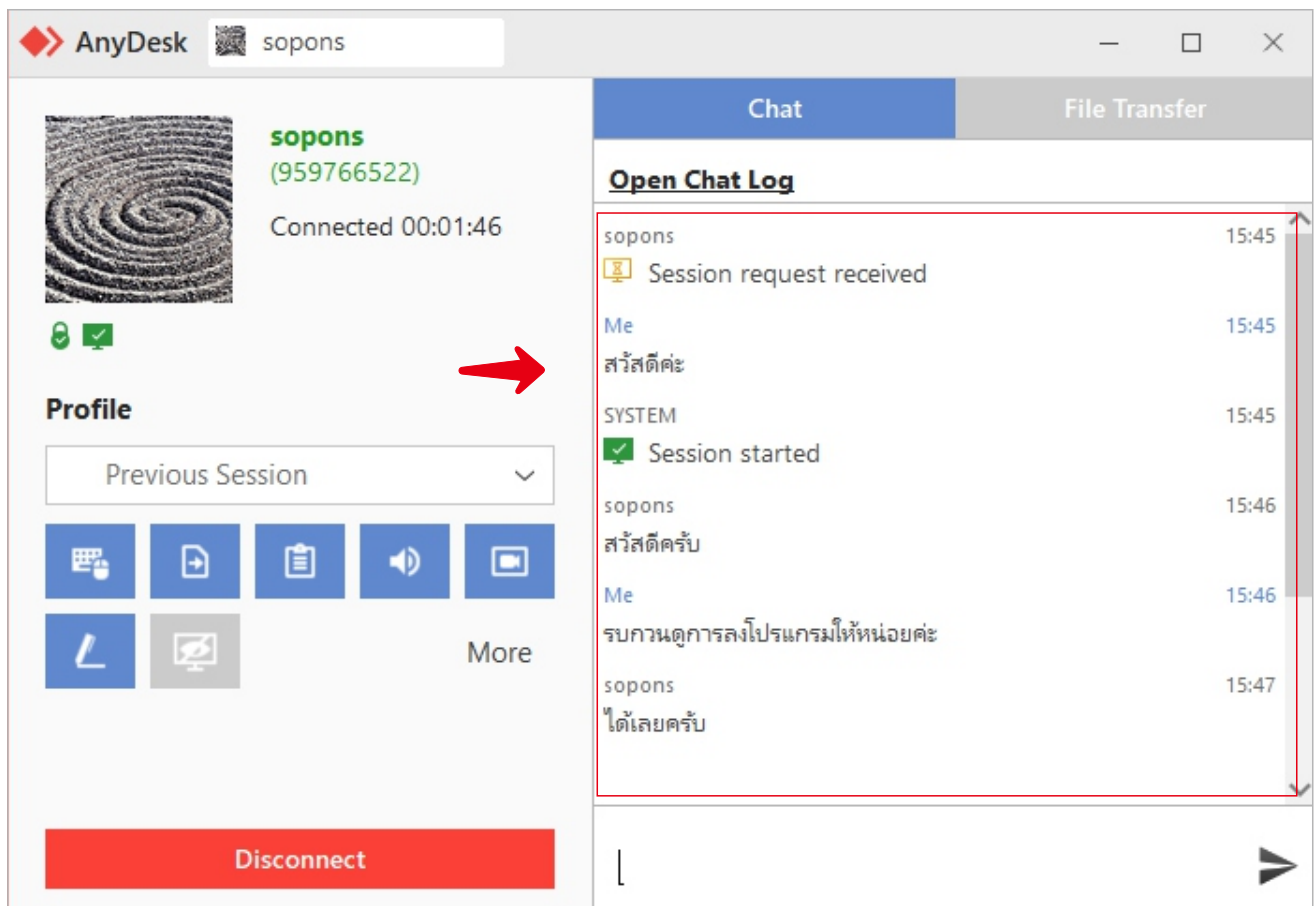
AnyDesk sopons

sopons
(959766522)

Connected 00:01:46

Profile

Previous Session

More

Disconnect

Chat
File Transfer

Open Chat Log

sopons 15:45
Session request received

Me 15:45
สวัสดีค่ะ

SYSTEM 15:45
Session started

sopons 15:46
สวัสดีครับ

Me 15:46
รบกวนดูการลงโปรแกรมให้หน่อยค่ะ

sopons 15:47
ได้เลยครับ